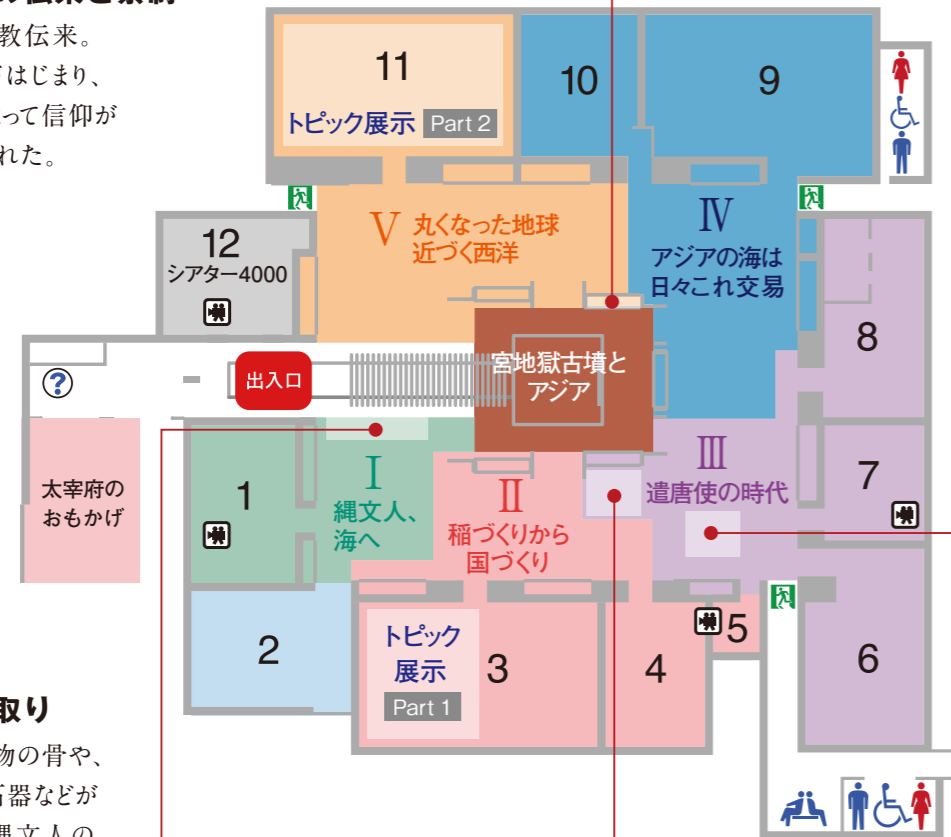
教伝来。
はじまり、
って信仰が
れた。

11
トピック展示 Part 2

10

9

V 丸くなった地球
近づく西洋

IV
アジアの海は
日々これ交易

12
シアター4000

8

?

出入口

宮地嶽古墳と
アジア

太宰府の
おもかげ

1

I
縄文人、
海へ

II
稲づくりから
国づくり

III
遣唐使の時代

7

2

トピック
展示
Part 1

3

4

5

6

取り
物の骨や、
石器などが
縄文人の